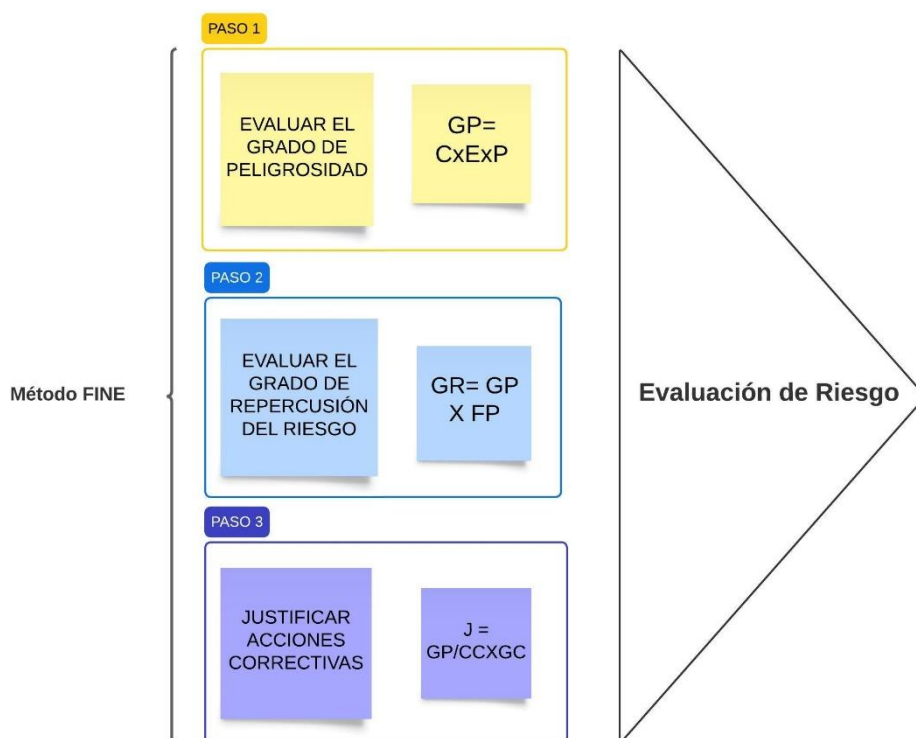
Método FINE

PASO 1

EVALUAR EL GRADO DE PELIGROSIDAD

GP= CxExP

PASO 2

EVALUAR EL GRADO DE REPERCUSIÓN DEL RIESGO

GR= GP X FP

PASO 3

JUSTIFICAR ACCIONES CORRECTIVAS

J = GP/CCXGC

Evaluación de Riesgo